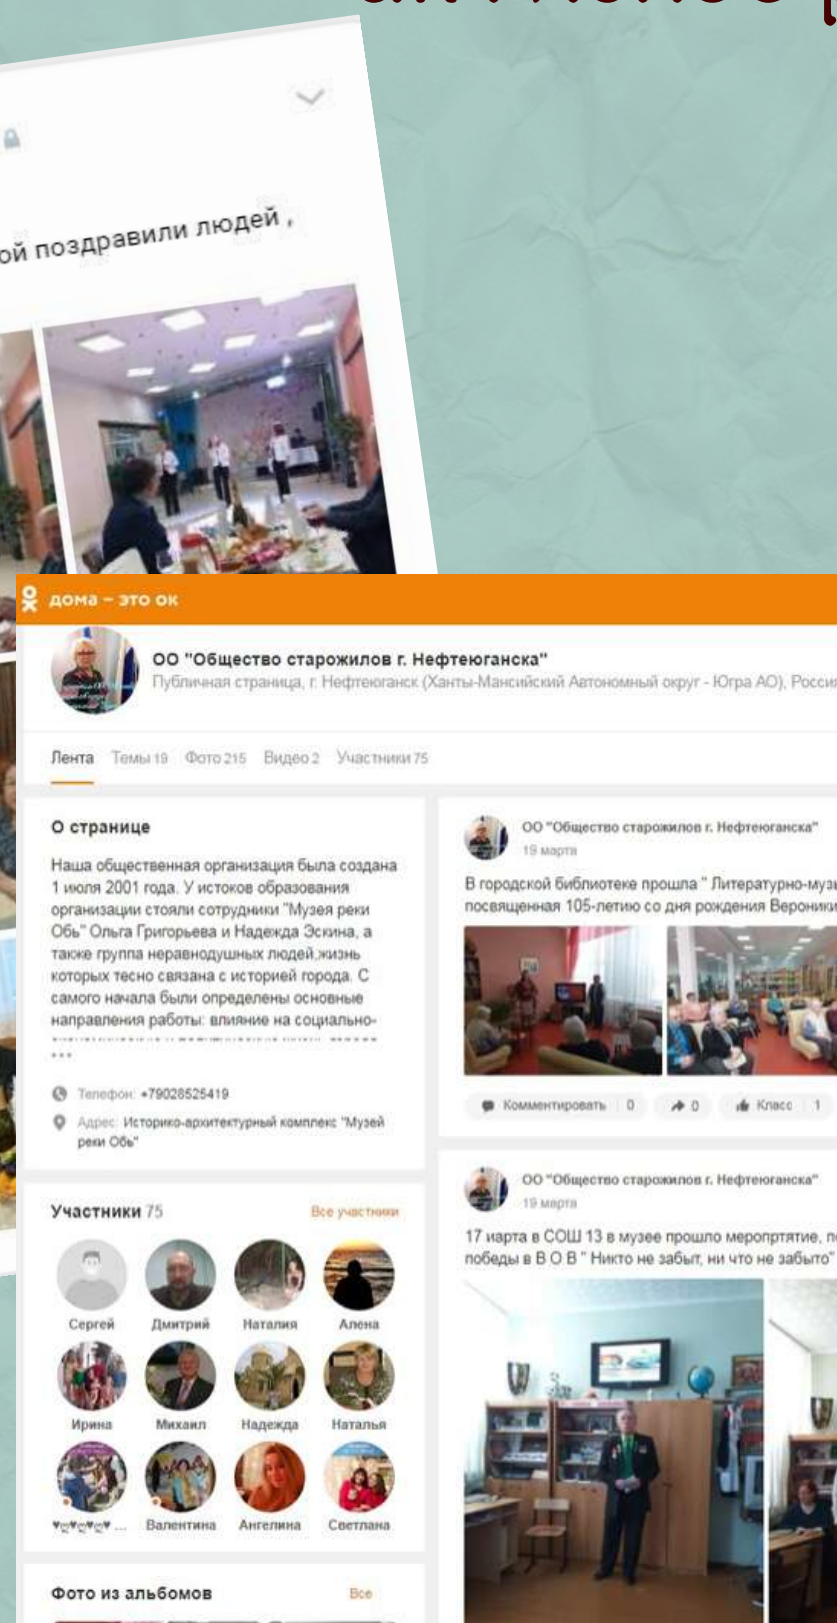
ой поздравили людей ,

дома – это ок

ОО "Общество старожилов г. Нефтеюганска"
Публичная страница, г. Нефтеюганск (Ханты-Мансийский Автономный округ - Югра АО), Россия

Лента Темы 19 Фото 215 Видео 2 Участники 75

О странице

Наша общественная организация была создана 1 июля 2001 года. У истоков образования организации стояли сотрудники "Музея реки Обь" Ольга Григорьева и Надежда Эскина, а также группа неравнодушных людей,жизнь которых тесно связана с историей города. С самого начала были определены основные направления работы: влияние на социально-
...

Телефон: +79028525419

Адрес: Историко-архитектурный комплекс "Музей реки Обь"

Участники 75 Все участники

Сергей Дмитрий Наталия Алена
Ирина Михаил Надежда Наталья
♥ღ♥ღ♥ ... Валентина Ангелина Светлана

Фото из альбомов Все

ОО "Общество старожилов г. Нефтеюганска"
19 марта

В городской библиотеке прошла " Литературно-муз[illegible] посвященная 105-летию со дня рождения Вероники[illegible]

Комментировать 0 0 Класс 1

ОО "Общество старожилов г. Нефтеюганска"
19 марта

17 иарта в СОШ 13 в музее прошло меропртятие, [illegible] победы в В.О.В " Никто не забыт, ни что не забыто"